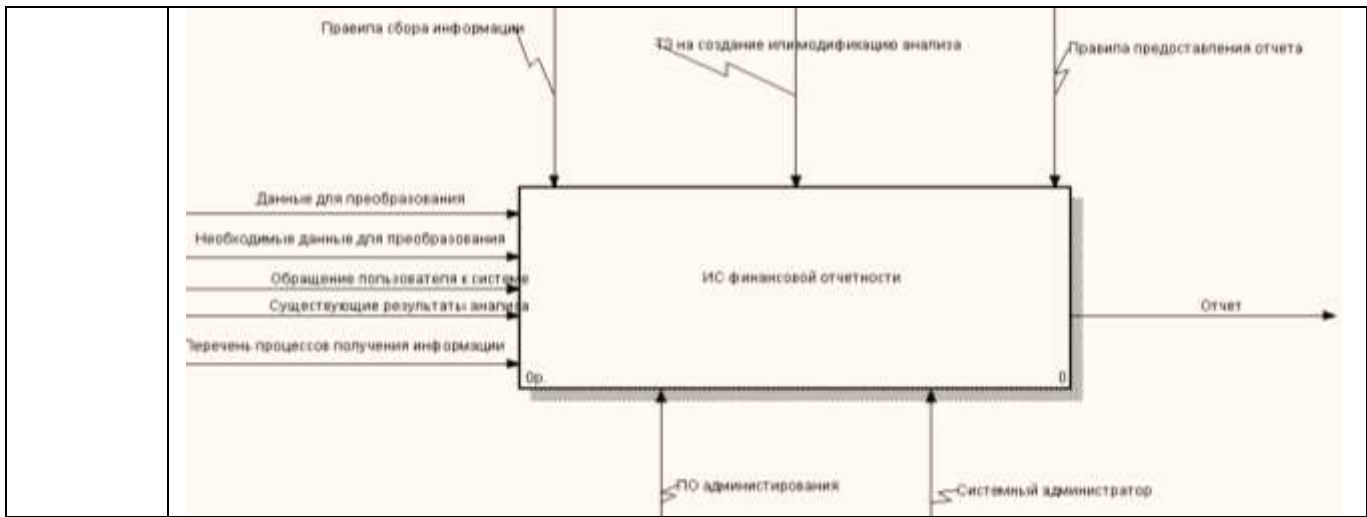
Правила сбора информации

ТЗ на создание илимодификацию анализа

Правила предоставления отчета

Данные для преобразования

Необходимые данные для преобразования

Обращение пользователя к системе

Существующие результаты анализа

Перечень процессов получения информации

ИС финансовой отчетности

Отчет

0р.

0

ПО администрирования

Системный администратор